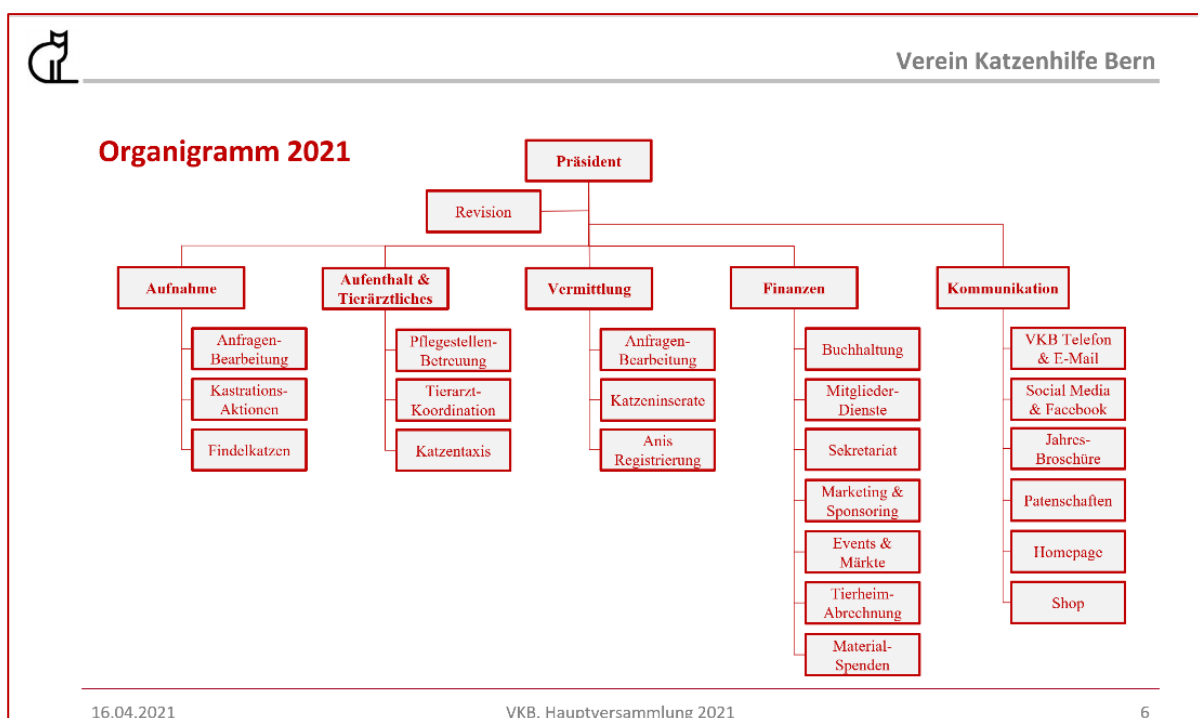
Verein Katzenhilfe Bern

Organigramm 2021

Präsident

Revision

Aufnahme

Anfragen-Bearbeitung

Kastrations-Aktionen

Findelkatzen

Aufenthalt & Tierärztliches

Pflegestellen-Betreuung

Tierarzt-Koordination

Katzentaxis

Vermittlung

Anfragen-Bearbeitung

Katzeninserate

Anis Registrierung

Finanzen

Buchhaltung

Mitglieder-Dienste

Sekretariat

Marketing & Sponsoring

Events & Märkte

Tierheim-Abrechnung

Material-Spenden

Kommunikation

VKB Telefon & E-Mail

Social Media & Facebook

Jahres-Broschüre

Patenschaften

Homepage

Shop

16.04.2021

VKB, Hauptversammlung 2021

6